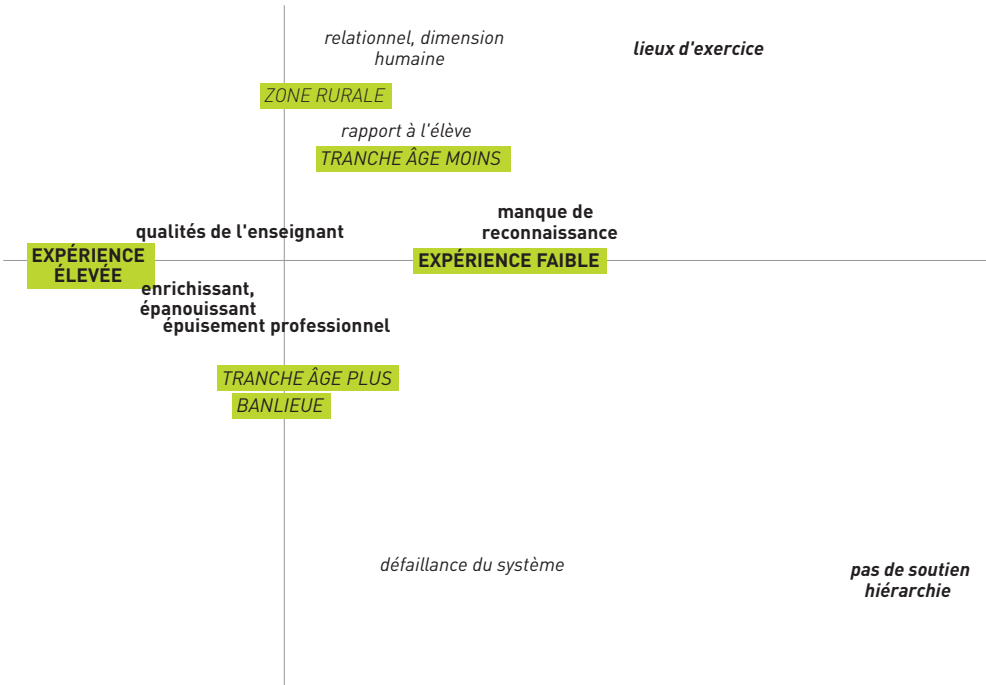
relationnel, dimension humaine

lieux d'exercice

ZONE RURALE

rapport à l'élève

TRANCHE ÂGE MOINS

qualités de l'enseignant

manque de reconnaissance

EXPÉRIENCE ÉLEVÉE

EXPÉRIENCE FAIBLE

enrichissant, épanouissant

épuisement professionnel

TRANCHE ÂGE PLUS

BANLIEUE

défaillance du système

pas de soutien hiérarchie